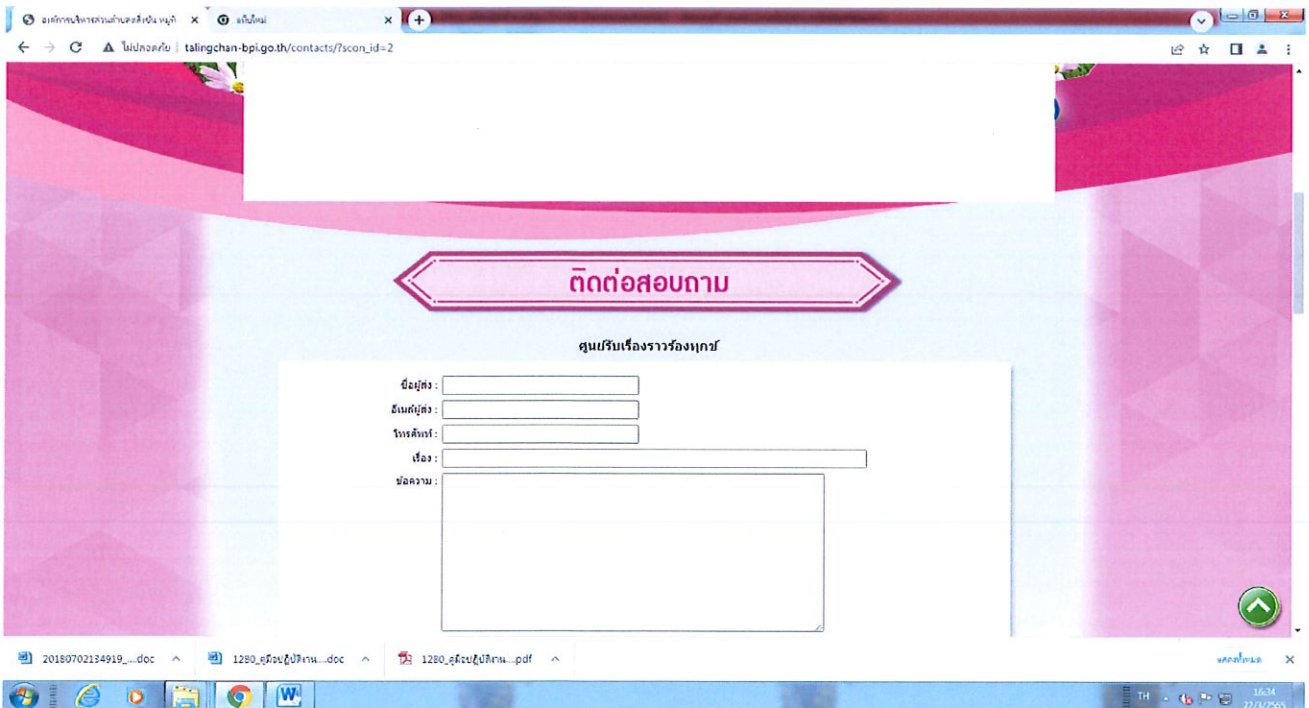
องค์การบริหารส่วนตำบลตลิ่งชัน หมู่ที่ ×
แท็บใหม่ ×

ไม่ปลอดภัย | talingchan-bpi.go.th/contacts/?scon_id=2

ติดต่อสอบถาม

ศูนย์รับเรื่องราวร้องทุกข์

ชื่อผู้ส่ง :
อีเมล์ผู้ส่ง :
โทรศัพท์ :
เรื่อง :
ข้อความ :

20180702134919_....doc
1280_คู่มือปฏิบัติงาน....doc
1280_คู่มือปฏิบัติงาน....pdf
แสดงทั้งหมด

TH
16:34
22/3/2565